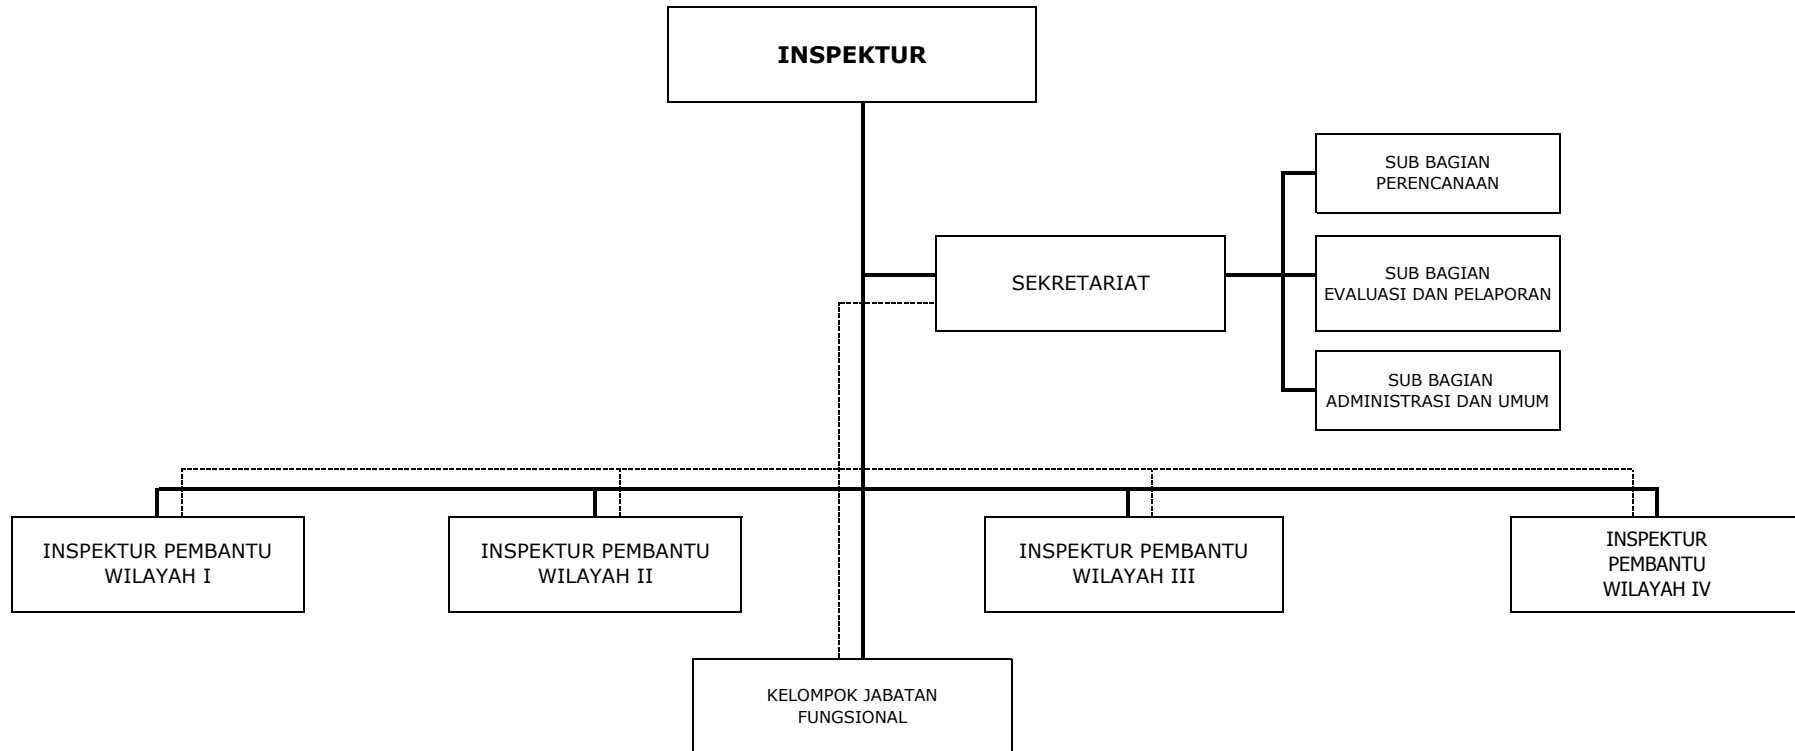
INSPEKTUR

SEKRETARIAT

SUB BAGIAN PERENCANAAN

SUB BAGIAN EVALUASI DAN PELAPORAN

SUB BAGIAN ADMINISTRASI DAN UMUM

INSPEKTUR PEMBANTU WILAYAH I

INSPEKTUR PEMBANTU WILAYAH II

INSPEKTUR PEMBANTU WILAYAH III

INSPEKTUR PEMBANTU WILAYAH IV

KELOMPOK JABATAN FUNGSIONAL